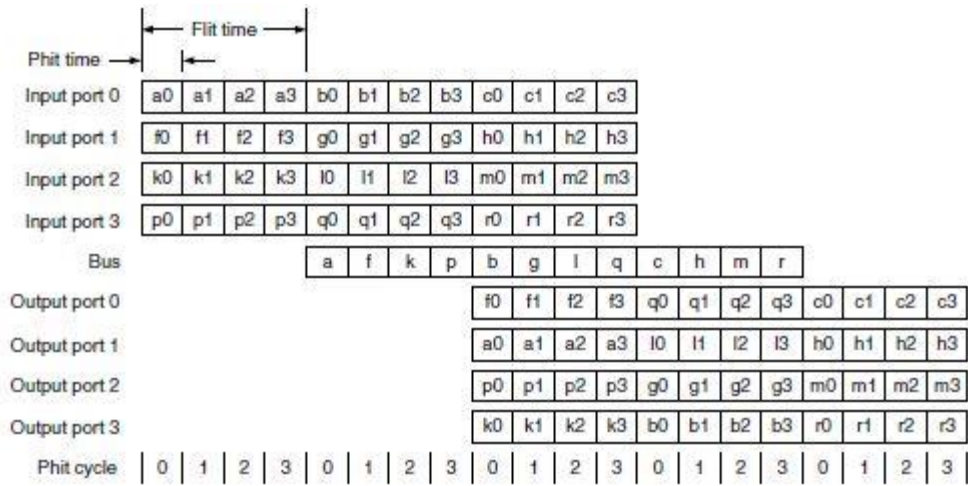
Flit time

Phit time

Input port 0 a0 a1 a2 a3 b0 b1 b2 b3 c0 c1 c2 c3

Input port 1 f0 f1 f2 f3 g0 g1 g2 g3 h0 h1 h2 h3

Input port 2 k0 k1 k2 k3 l0 l1 l2 l3 m0 m1 m2 m3

Input port 3 p0 p1 p2 p3 q0 q1 q2 q3 r0 r1 r2 r3

Bus a f k p b g l q c h m r

Output port 0 f0 f1 f2 f3 q0 q1 q2 q3 c0 c1 c2 c3

Output port 1 a0 a1 a2 a3 l0 l1 l2 l3 h0 h1 h2 h3

Output port 2 p0 p1 p2 p3 g0 g1 g2 g3 m0 m1 m2 m3

Output port 3 k0 k1 k2 k3 b0 b1 b2 b3 r0 r1 r2 r3

Phit cycle 0 1 2 3 0 1 2 3 0 1 2 3 0 1 2 3 0 1 2 3